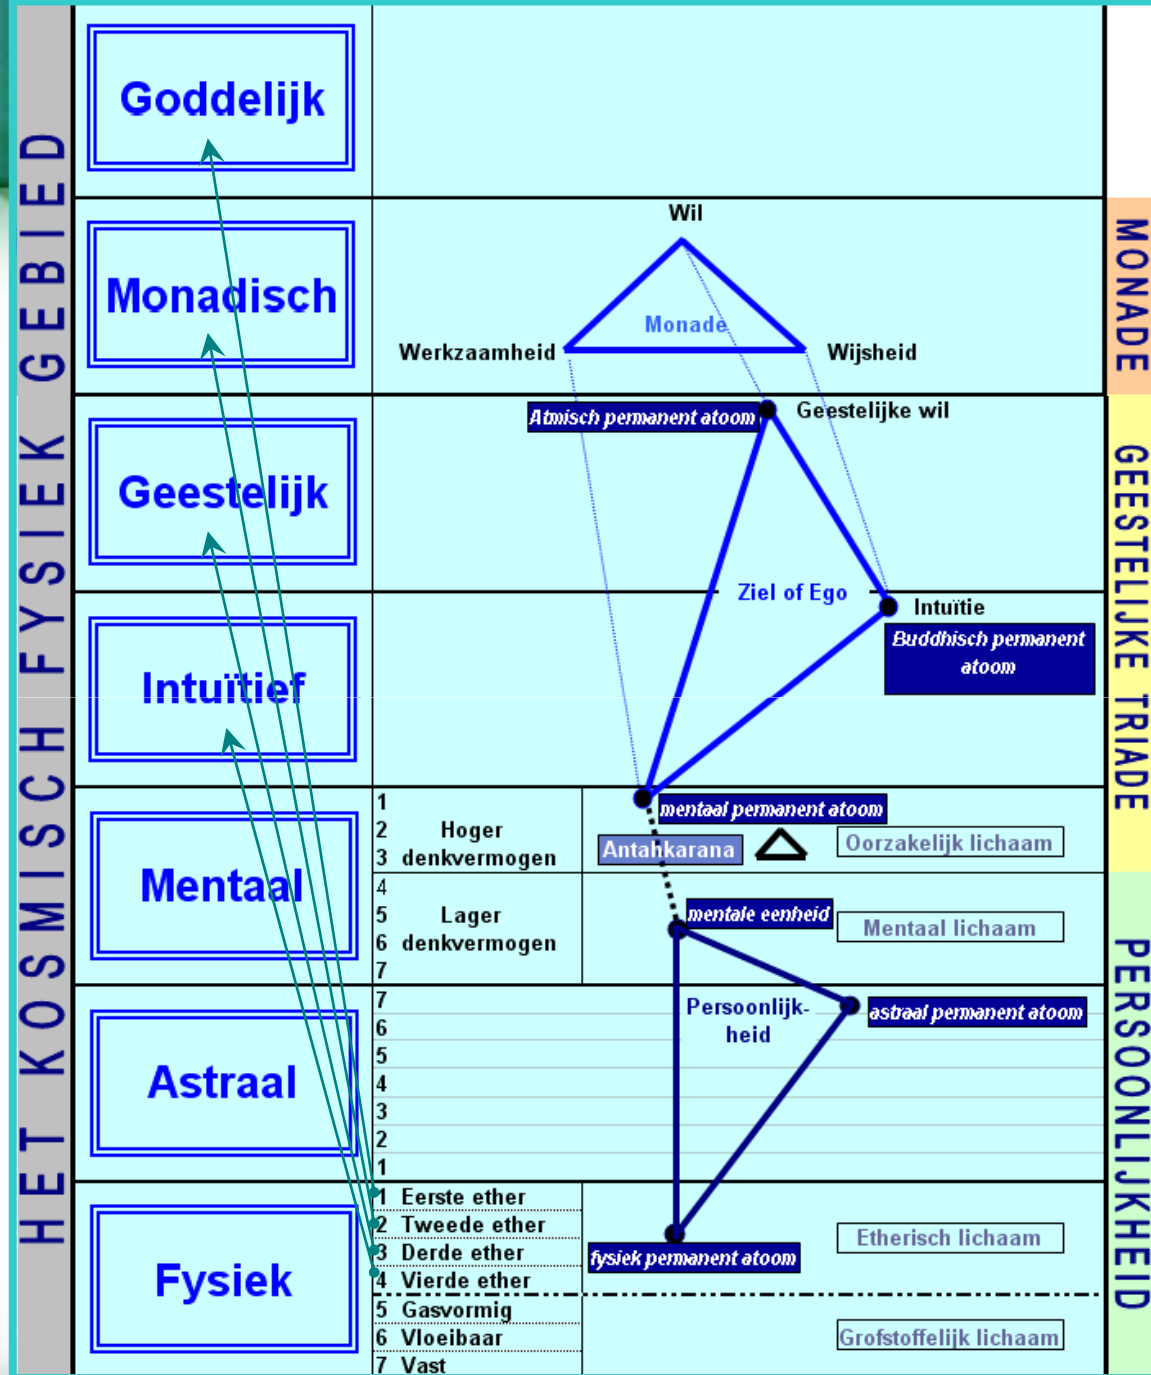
HET KOSMISCH FYSIEK GEBIED

Goddelijk

Monadisch

Wil
Monade
Werkzaamheid
Wijsheid

Geestelijk

Atmisch permanent atoom
Geestelijke wil

Intuïtief

Ziel of Ego
Intuïtie
Buddhisch permanent atoom

Mentaal

1
2 Hoger
3 denkvermogen
mentaal permanent atoom
Antahkarana
Oorzakelijk lichaam
4
5 Lager
6 denkvermogen
7
mentale eenheid
Mentaal lichaam

Astraal

7
6
5
4
3
2
1
Persoonlijkheid
astraal permanent atoom

Fysiek

1 Eerste ether
2 Tweede ether
3 Derde ether
4 Vierde ether
5 Gasvormig
6 Vloeibaar
7 Vast
fysiek permanent atoom
Etherisch lichaam
Grofstoffelijk lichaam

MONADE
GEESTELIJKE TRIADE
PERSOONLIJKHEID